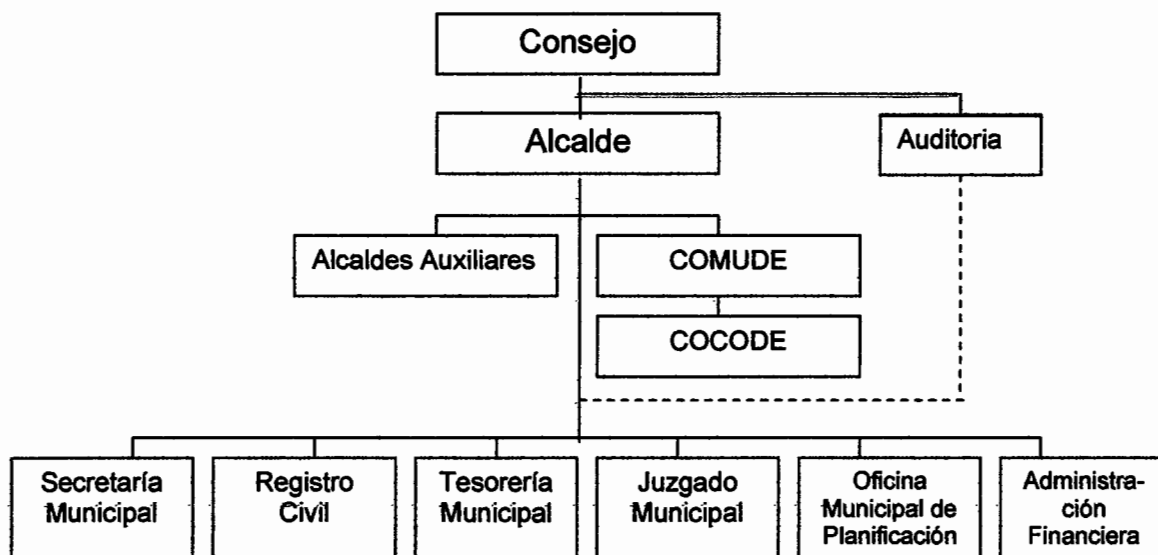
Consejo

Alcalde

Auditoria

Alcaldes Auxiliares

COMUDE

COCODE

Secretaría Municipal

Registro Civil

Tesorería Municipal

Juzgado Municipal

Oficina Municipal de Planificación

Administración Financiera